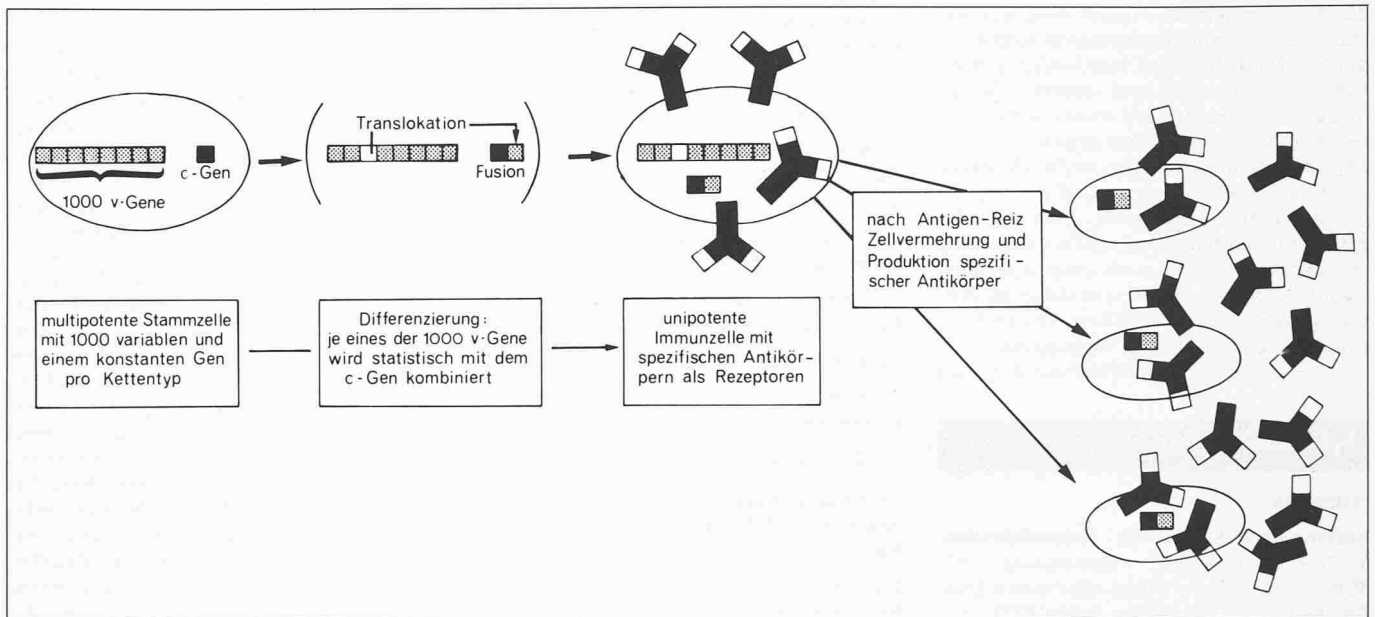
c-Gen

1000 v-Gene

Translokation

Fusion

nach Antigen-Reiz Zellvermehrung und Produktion spezifischer Antikörper

multipotente Stammzelle mit 1000 variablen und einem konstanten Gen pro Kettentyp

Differenzierung: je eines der 1000 v-Gene wird statistisch mit dem c-Gen kombiniert

unipotente Immunzelle mit spezifischen Antikörpern als Rezeptoren